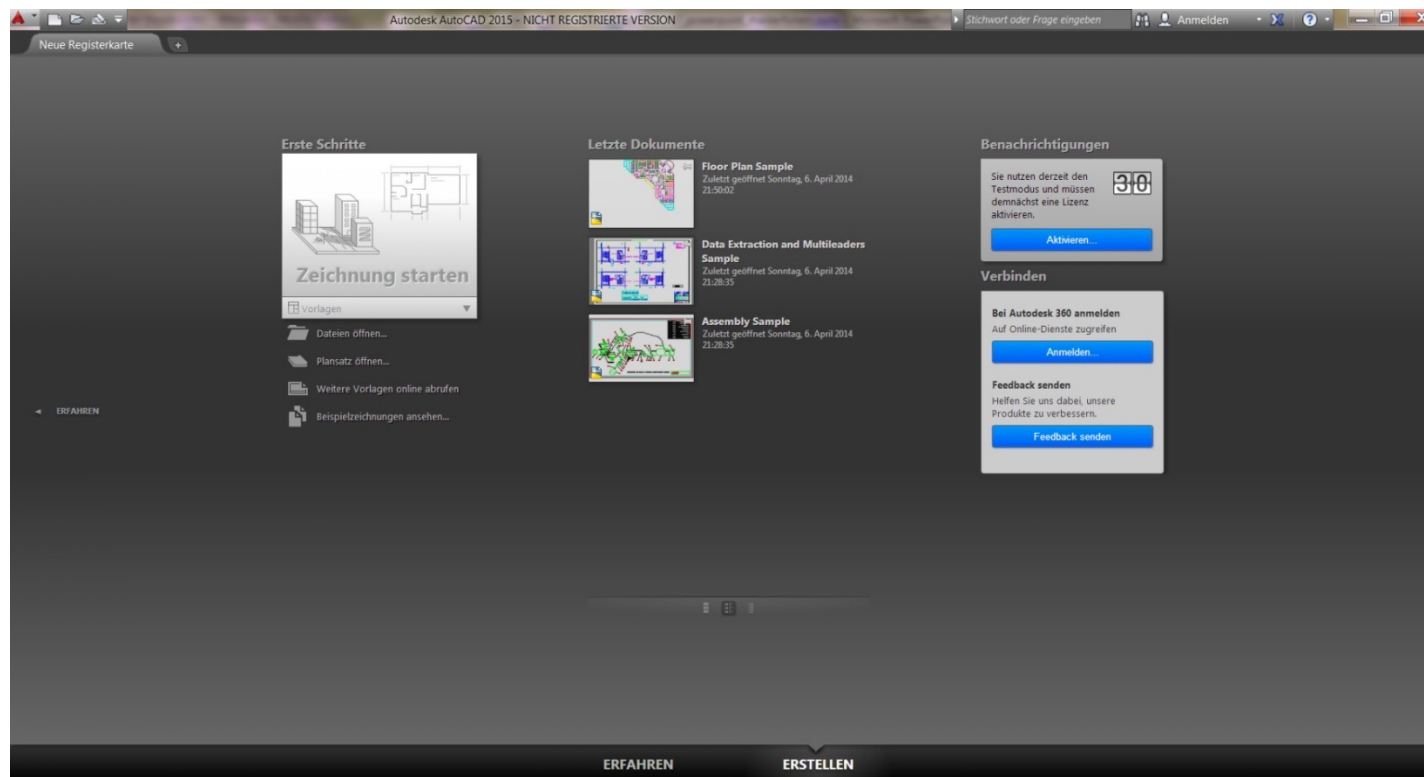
Autodesk AutoCAD 2015 - NICHT REGISTRIERTE VERSION

Stichwort oder Frage eingeben

Anmelden

Neue Registerkarte

Erste Schritte

Zeichnung starten

Vorlagen

Dateien öffnen...

Plansatz öffnen...

Weitere Vorlagen online abrufen

Beispielzeichnungen ansehen...

ERFAHREN

Letzte Dokumente

Floor Plan Sample
Zuletzt geöffnet Sonntag, 6. April 2014 21:50:02

Data Extraction and Multileaders Sample
Zuletzt geöffnet Sonntag, 6. April 2014 21:28:35

Assembly Sample
Zuletzt geöffnet Sonntag, 6. April 2014 21:28:35

Benachrichtigungen

Sie nutzen derzeit den Testmodus und müssen demnächst eine Lizenz aktivieren.

30

Aktivieren...

Verbinden

Bei Autodesk 360 anmelden
Auf Online-Dienste zugreifen

Anmelden...

Feedback senden
Helfen Sie uns dabei, unsere Produkte zu verbessern.

Feedback senden

ERFAHREN

ERSTELLEN